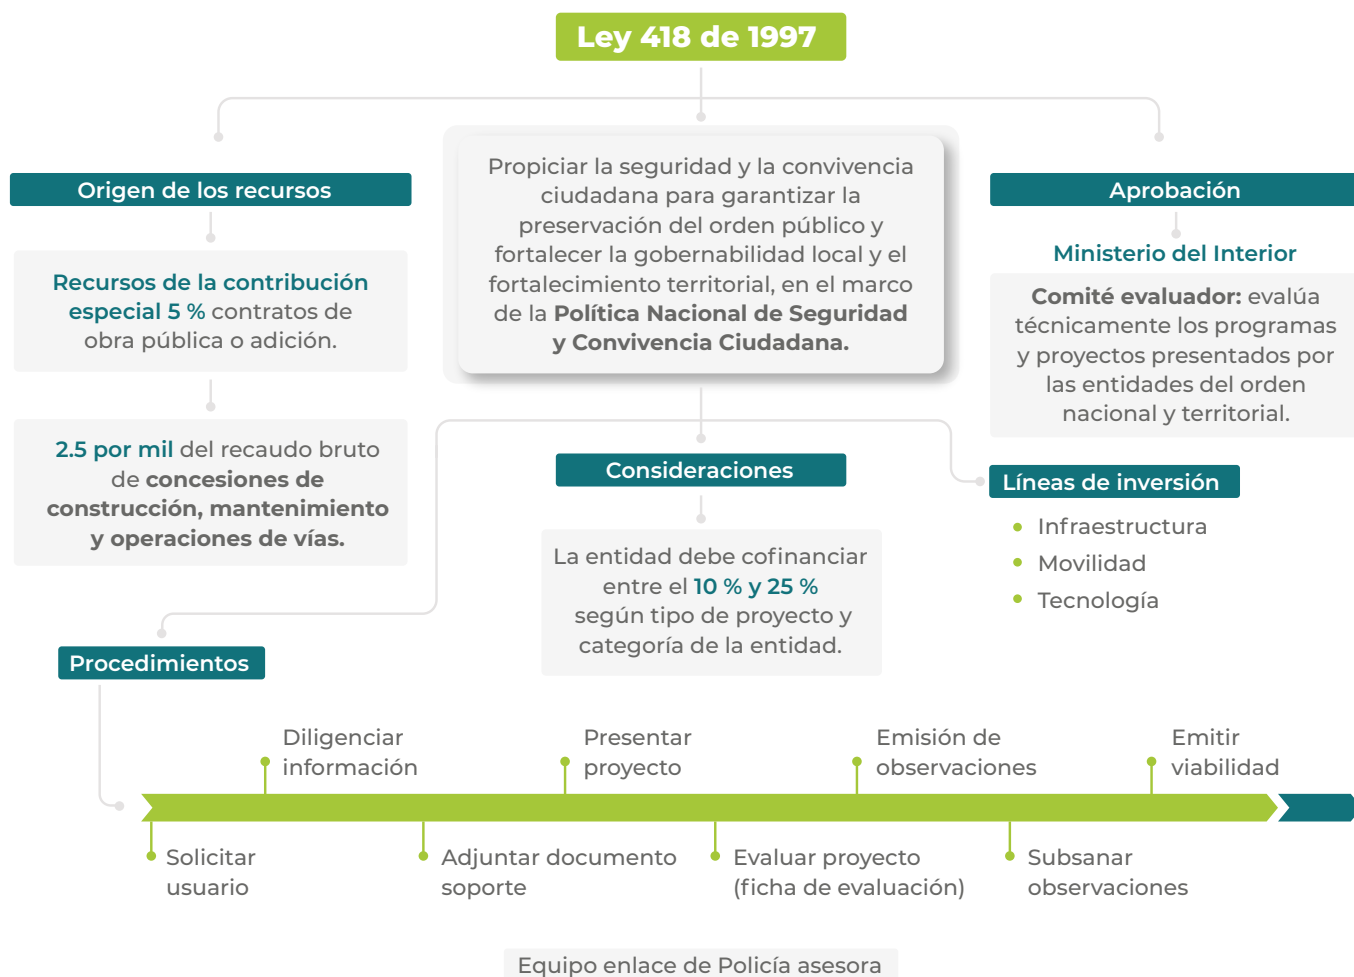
Ley 418 de 1997

Origen de los recursos

Recursos de la contribución especial 5 % contratos de obra pública o adición.

2.5 por mil del recaudo bruto de concesiones de construcción, mantenimiento y operaciones de vías.

Propiciar la seguridad y la convivencia ciudadana para garantizar la preservación del orden público y fortalecer la gobernabilidad local y el fortalecimiento territorial, en el marco de la Política Nacional de Seguridad y Convivencia Ciudadana.

Aprobación

Ministerio del Interior

Comité evaluador: evalúa técnicamente los programas y proyectos presentados por las entidades del orden nacional y territorial.

Consideraciones

La entidad debe cofinanciar entre el 10 % y 25 % según tipo de proyecto y categoría de la entidad.

Líneas de inversión

- Infraestructura
- Movilidad
- Tecnología

Procedimientos

Solicitar usuario

Diligenciar información

Adjuntar documento soporte

Presentar proyecto

Evaluar proyecto (ficha de evaluación)

Emisión de observaciones

Subsanar observaciones

Emitir viabilidad

Equipo enlace de Policía asesora